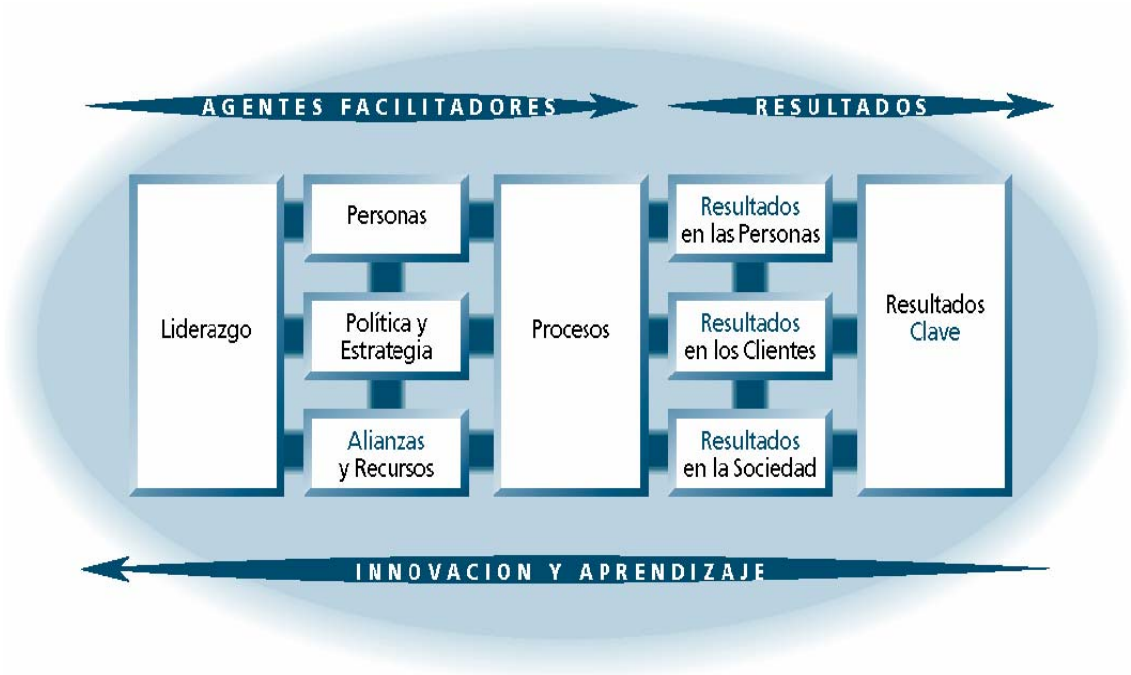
AGENTES FACILITADORES

RESULTADOS

Liderazgo

Personas

Política y Estrategia

Alianzas y Recursos

Procesos

Resultados en las Personas

Resultados en los Clientes

Resultados en la Sociedad

Resultados Clave

INNOVACION Y APRENDIZAJE